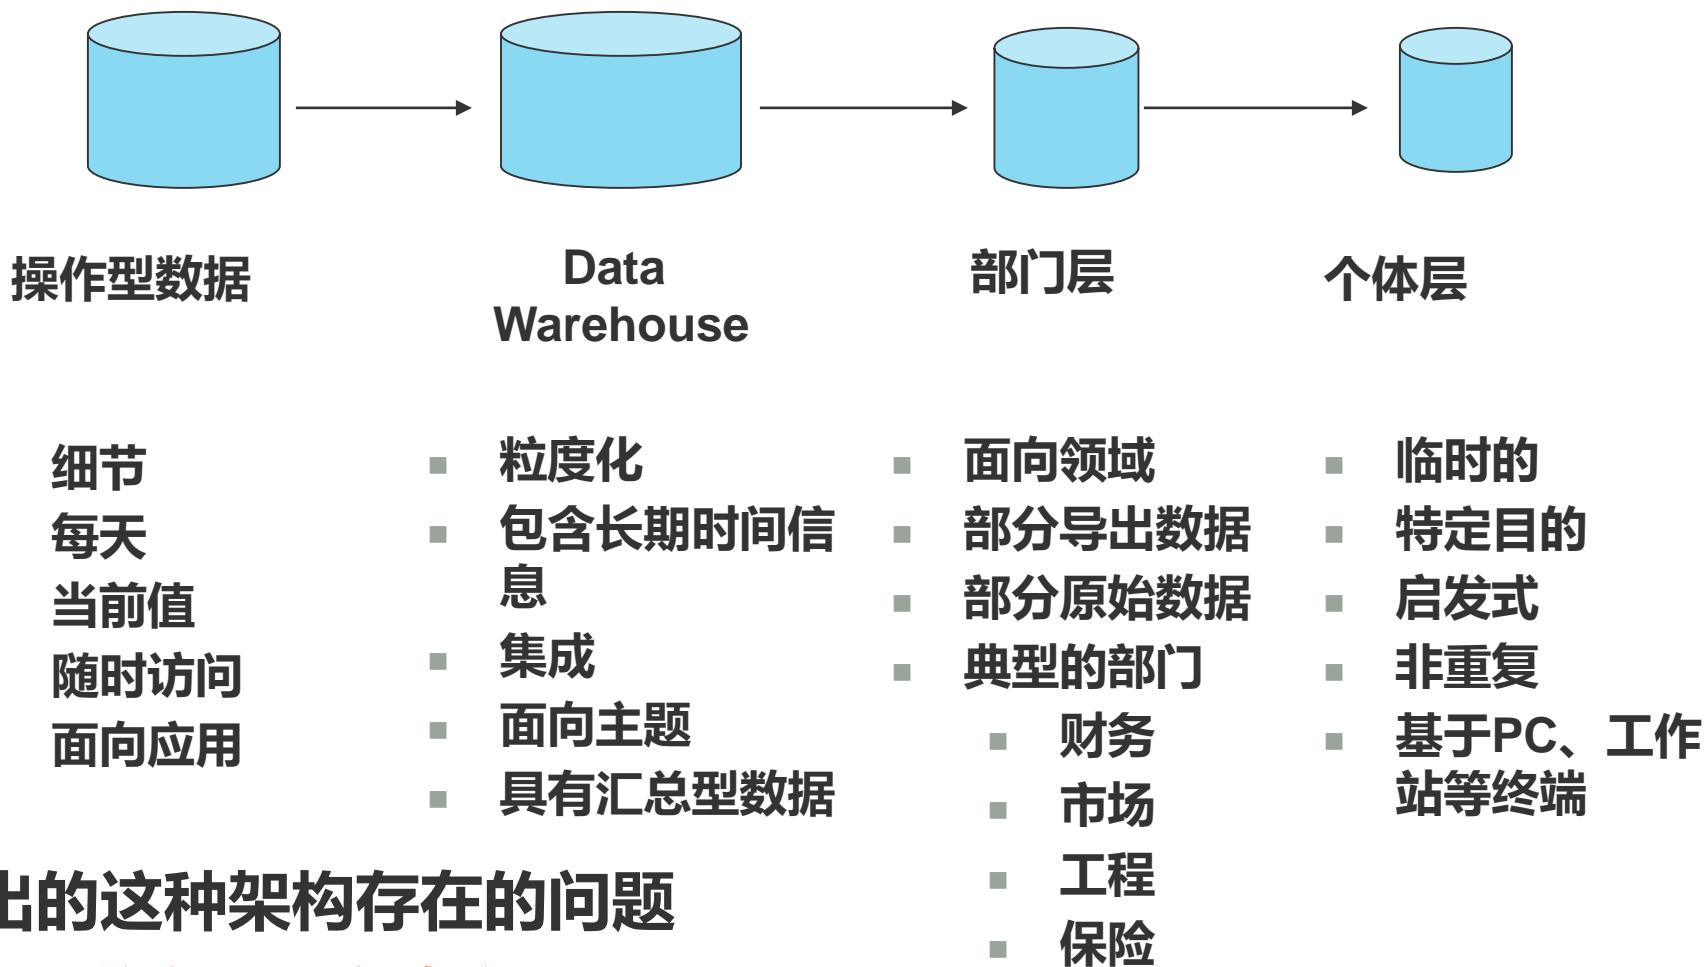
操作型数据

Data Warehouse

部门层

个体层

细节
每天
当前值
随时访问
面向应用

- 粒度化
- 包含长期时间信息
- 集成
- 面向主题
- 具有汇总型数据

- 面向领域
- 部分导出数据
- 部分原始数据
- 典型的部门
  - 财务
  - 市场
  - 工程
  - 保险

- 临时的
- 特定目的
- 启发式
- 非重复
- 基于PC、工作站等终端

出的这种架构存在的问题